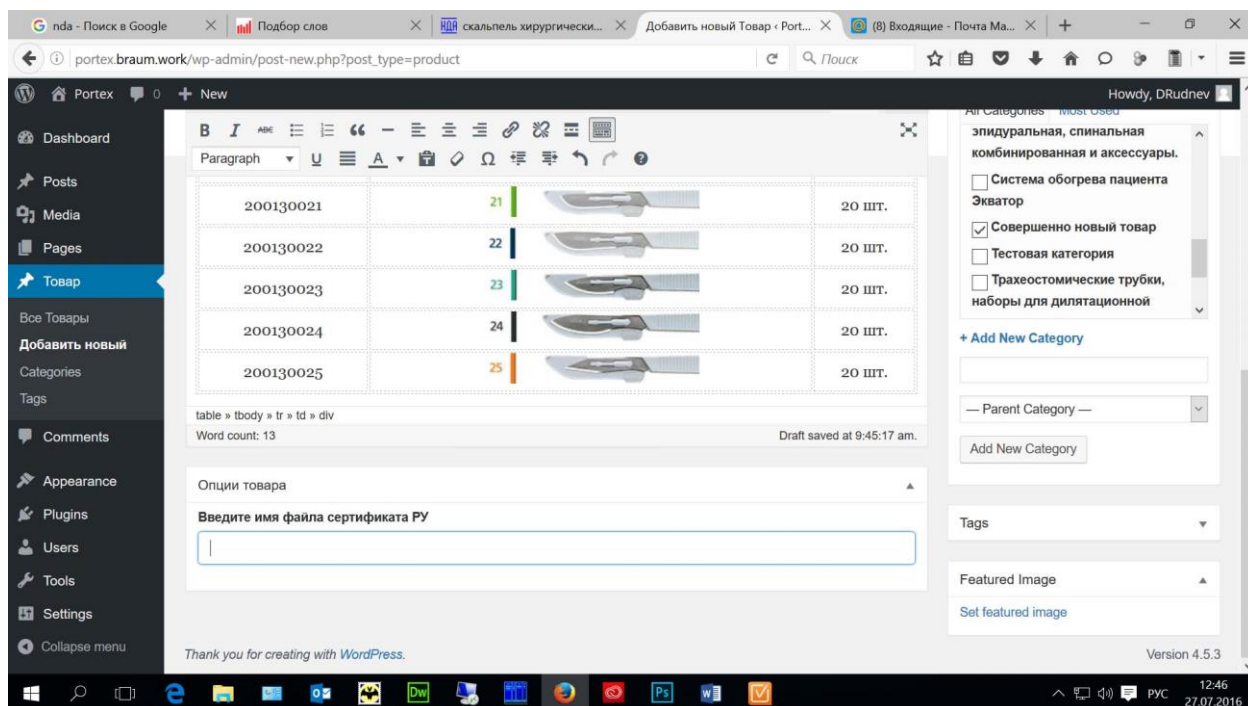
G nda - Поиск в Google × Подбор слов × скальпель хирургически... × Добавить новый Товар ‹ Port... × (8) Входящие - Почта Ма... × +

portex.braum.work/wp-admin/post-new.php?post_type=product

Поиск

Portex 0 + New Howdy, DRudnev

Dashboard
Posts
Media
Pages
Товар
Все Товары
Добавить новый
Categories
Tags
Comments
Appearance
Plugins
Users
Tools
Settings
Collapse menu

Paragraph

| 200130021 | 21 | | 20 шт. |
|---|---|---|---|
| 200130022 | 22 | | 20 шт. |
| 200130023 | 23 | | 20 шт. |
| 200130024 | 24 | | 20 шт. |
| 200130025 | 25 | | 20 шт. |

table » tbody » tr » td » div
Word count: 13
Draft saved at 9:45:17 am.

Опции товара
Введите имя файла сертификата РУ

All Categories Most Used
эпидуральная, спинальная комбинированная и аксессуары.
Система обогрева пациента Экватор
Совершенно новый товар
Тестовая категория
Трахеостомические трубки, наборы для дилятационной

+ Add New Category
— Parent Category —
Add New Category

Tags

Featured Image
Set featured image

Thank you for creating with WordPress.
Version 4.5.3

РУС 12:46 27.07.2016